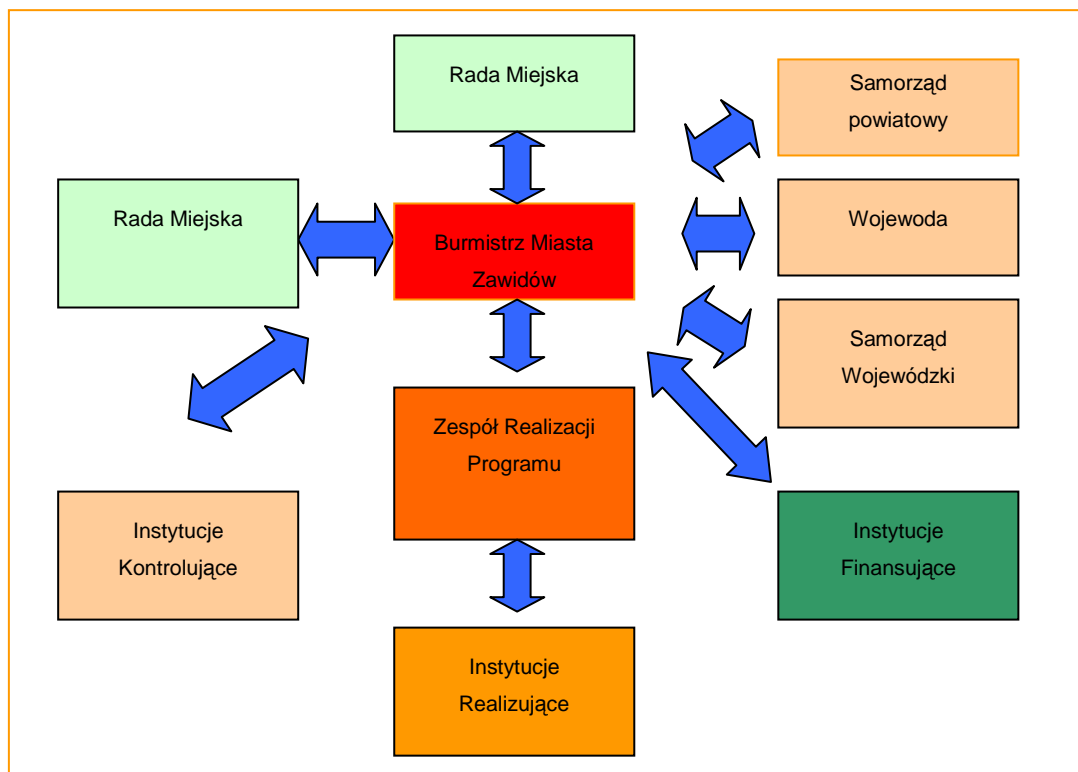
Rada Miejska

Samorząd powiatowy

Rada Miejska

Burmistrz Miasta Zawidów

Wojewoda

Samorząd Wojewódzki

Zespół Realizacji Programu

Instytucje Kontrolujące

Instytucje Finansujące

Instytucje Realizujące